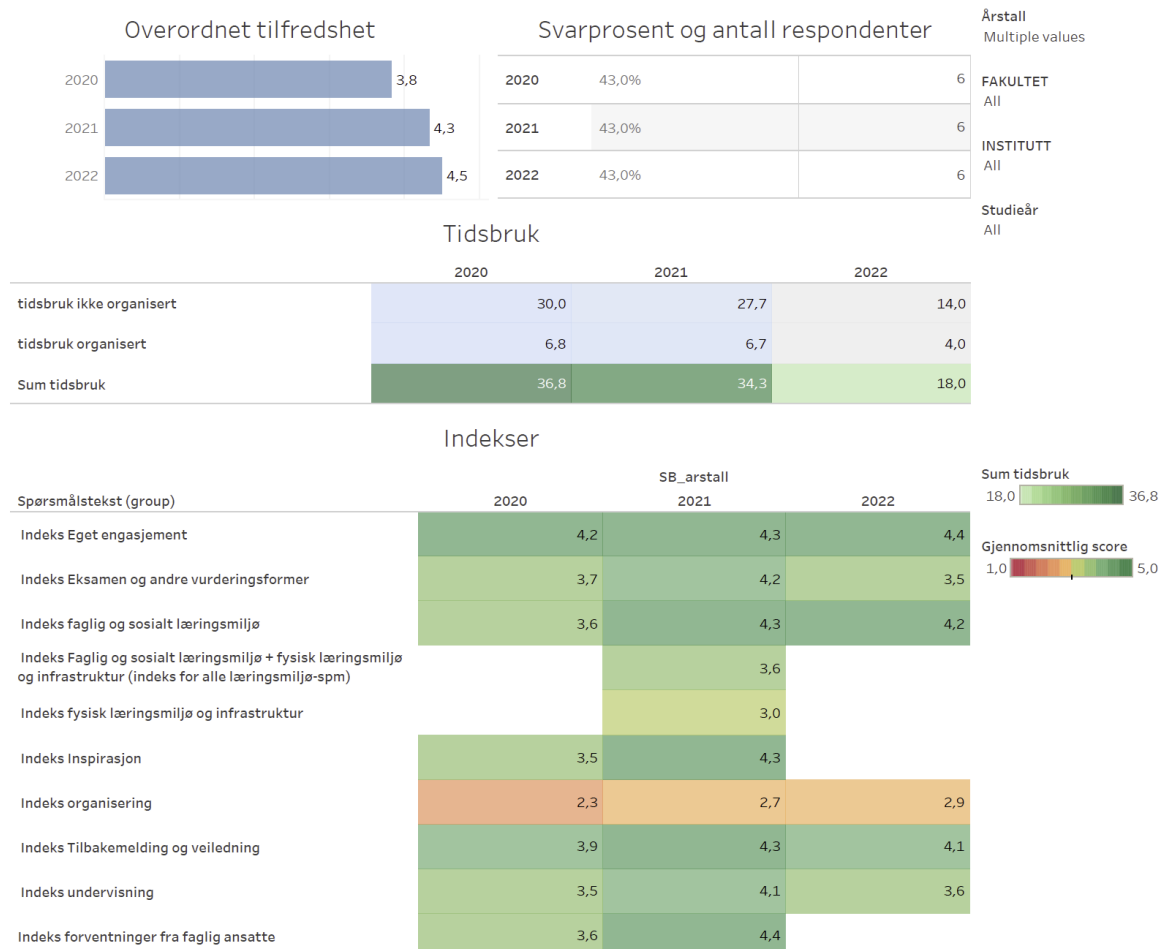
Overordnet tilfredshet

| | |
|---|---|
| 2020 | 3,8 |
| 2021 | 4,3 |
| 2022 | 4,5 |

Svarprosent og antall respondenter

| | | |
|---|---|---|
| 2020 | 43,0% | 6 |
| 2021 | 43,0% | 6 |
| 2022 | 43,0% | 6 |

Årstall
Multiple values

FAKULTET
All

INSTITUTT
All

Studieår
All

Tidsbruk

| | 2020 | 2021 | 2022 |
|---|---|---|---|
| tidsbruk ikke organisert | 30,0 | 27,7 | 14,0 |
| tidsbruk organisert | 6,8 | 6,7 | 4,0 |
| Sum tidsbruk | 36,8 | 34,3 | 18,0 |

Indekser

SB_arstall

| Spørsmålstekst (group) | 2020 | 2021 | 2022 |
|---|---|---|---|
| Indeks Eget engasjement | 4,2 | 4,3 | 4,4 |
| Indeks Eksamen og andre vurderingsformer | 3,7 | 4,2 | 3,5 |
| Indeks faglig og sosialt læringsmiljø | 3,6 | 4,3 | 4,2 |
| Indeks Faglig og sosialt læringsmiljø + fysisk læringsmiljø og infrastruktur (indeks for alle læringsmiljø-spm) | | 3,6 | |
| Indeks fysisk læringsmiljø og infrastruktur | | 3,0 | |
| Indeks Inspirasjon | 3,5 | 4,3 | |
| Indeks organisering | 2,3 | 2,7 | 2,9 |
| Indeks Tilbakemelding og veiledning | 3,9 | 4,3 | 4,1 |
| Indeks undervisning | 3,5 | 4,1 | 3,6 |
| Indeks forventninger fra faglig ansatte | 3,6 | 4,4 | |

Sum tidsbruk
18,0 36,8

Gjennomsnittlig score
1,0 5,0